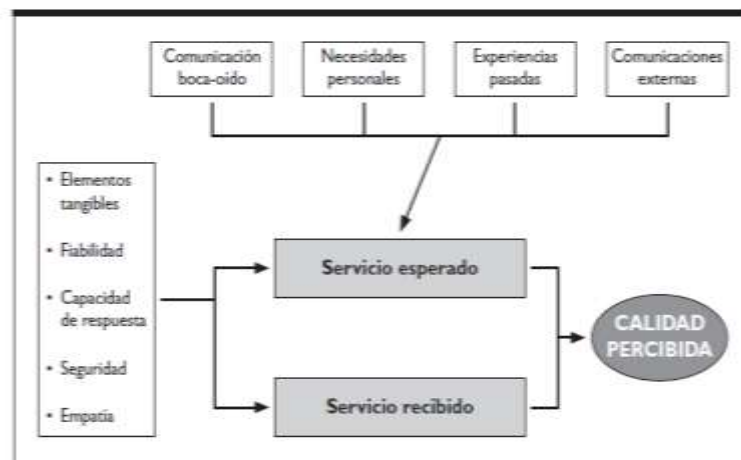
Comunicación boca-oído

Necesidades personales

Experiencias pasadas

Comunicaciones externas

• Elementos tangibles
• Fiabilidad
• Capacidad de respuesta
• Seguridad
• Empatía

Servicio esperado

Servicio recibido

CALIDAD PERCIBIDA